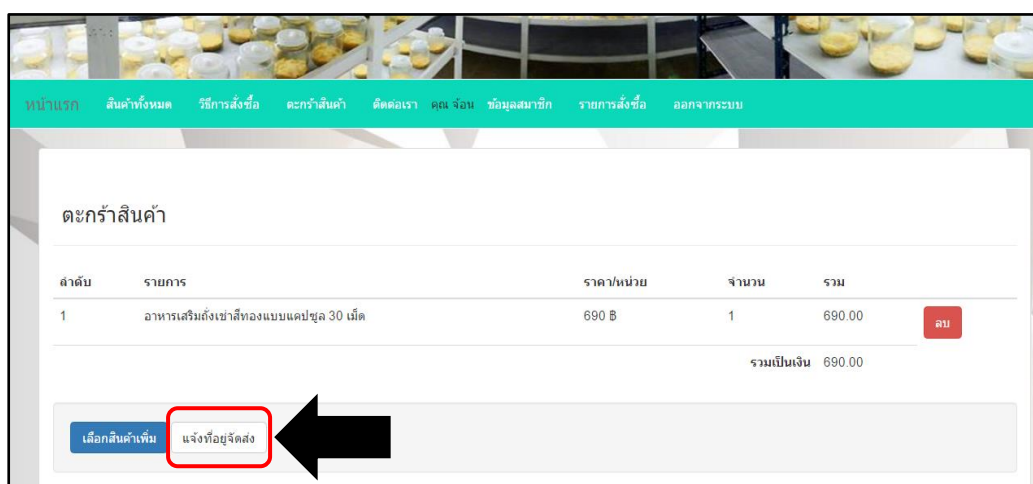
หน้าแรก สินค้าทั้งหมด วิธีการสั่งซื้อ ตะกร้าสินค้า ติดต่อเรา คุณ จ๋อน ข้อมูลสมาชิก รายการสั่งซื้อ ออกจากระบบ

ตะกร้าสินค้า

| ลำดับ | รายการ | ราคา/หน่วย | จำนวน | รวม | |
|---|---|---|---|---|---|
| 1 | อาหารเสริมถั่งเช่าสีทองแบบแคปซูล 30 เม็ด | 690 ฿ | 1 | 690.00 | ลบ |
| | | | รวมเป็นเงิน | 690.00 | |

เลือกสินค้าเพิ่ม แจ้งที่อยู่จัดส่ง